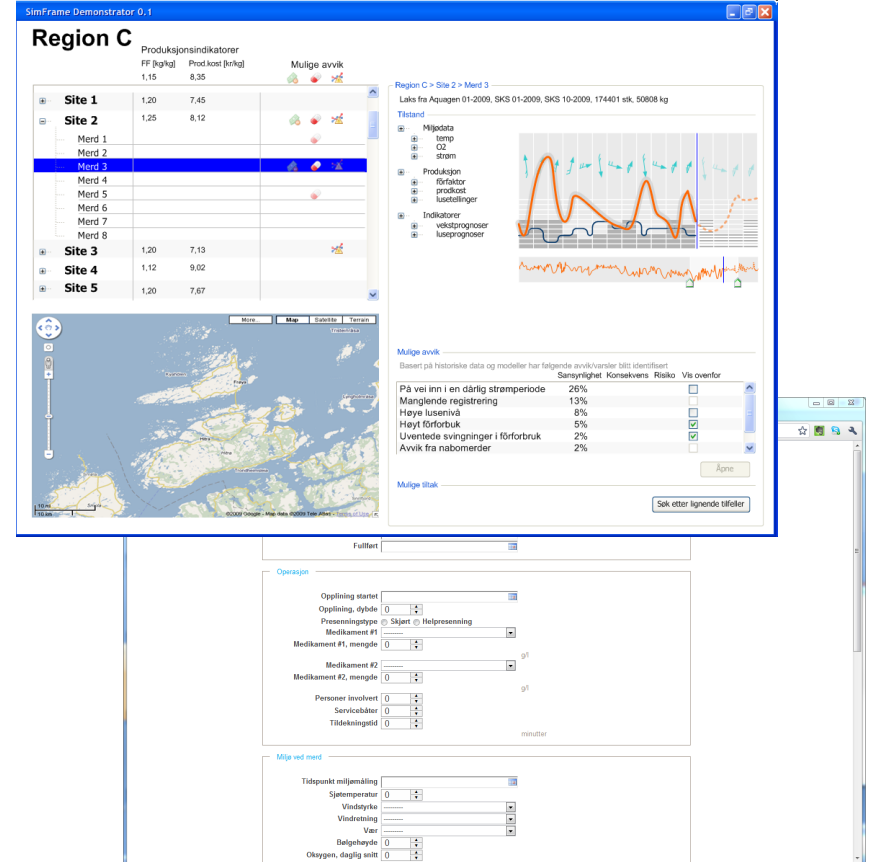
SimFrame Demonstrator 0.1

Region C

Produksjonsindikatorer

FF [kg/kg] Prod.kost [kr/kg]

1,15 8,35

Mulige avvik

| | FF | Prod.kost |
|---|---|---|
| Site 1 | 1,20 | 7,45 |
| Site 2 | 1,25 | 8,12 |
| Merd 1 | | |
| Merd 2 | | |
| Merd 3 | | |
| Merd 4 | | |
| Merd 5 | | |
| Merd 6 | | |
| Merd 7 | | |
| Merd 8 | | |
| Site 3 | 1,20 | 7,13 |
| Site 4 | 1,12 | 9,02 |
| Site 5 | 1,20 | 7,67 |

More... Map Satellite Terrain

©2009 Google - Map data ©2009 Tele Atlas - Terms of Use

Region C > Site 2 > Merd 3

Laks fra Aquagen 01-2009, SKS 01-2009, SKS 10-2009, 174401 stk, 50808 kg

Tilstand

Miljødata
temp
O2
strøm

Produksjon
fôrfaktor
prodkost
lusetellinger

Indikatorer
vekstprognoser
luseprognoser

Mulige avvik

Basert på historiske data og modeller har følgende avvik/varsler blitt identifisert

| | Sansynlighet | Konsekvens | Risiko | Vis ovenfor |
|---|---|---|---|---|
| På vei inn i en dårlig strømperiode | 26% | | | ☐ |
| Manglende registrering | 13% | | | ☐ |
| Høye lusenivå | 8% | | | ☐ |
| Høyt fôrforbuk | 5% | | | ☑ |
| Uventede svingninger i fôrforbruk | 2% | | | ☑ |
| Avvik fra nabomerder | 2% | | | ☐ |

Åpne

Mulige tiltak

Søk etter lignende tilfeller

Fullført

Operasjon

Opplining startet
Opplining, dybde 0
Presenningstype Skjørt Helpresenning
Medikament #1 --------
Medikament #1, mengde 0
g
Medikament #2 --------
Medikament #2, mengde 0
g
Personer involvert 0
Servicebåter 0
Tildekningstid 0
minutter

Miljø ved merd

Tidspunkt miljømåling
Sjøtemperatur 0
Vindstyrke --------
Vindretning --------
Vær --------
Bølgehøyde 0
Oksygen, daglig snitt 0